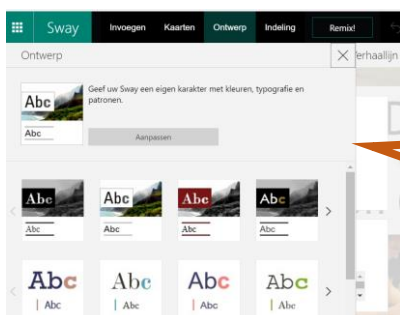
Sway Invoegen Kaarten Ontwerp Indeling Remix!

Ontwerp

erhaallijn

Abc
Abc

Geef uw Sway een eigen karakter met kleuren, typografie en patronen.

Aanpassen

Abc
Abc

Abc
Abc

Abc
Abc

Abc
Abc

Abc
| Abc

Abc
| Abc

Abc
| Abc

Abc
| Abc